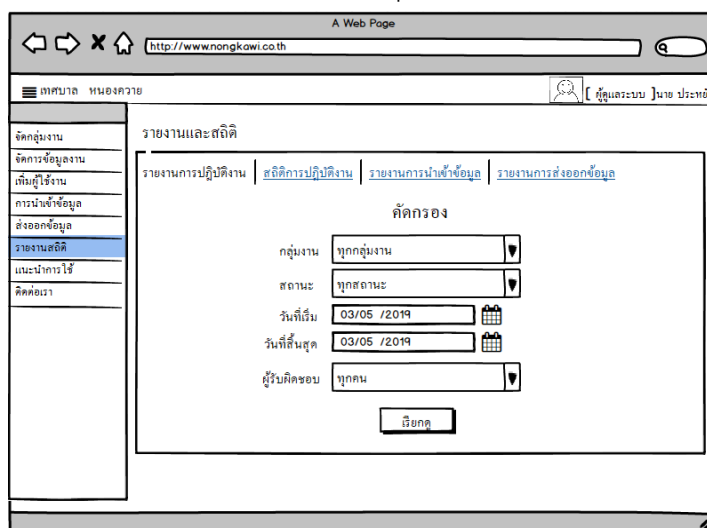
A Web Page

http://www.nongkawi.co.th

เทศบาล หนองควาย

[ ผู้ดูแลระบบ ]นาย ประหย

จัดกลุ่มงาน
จัดการข้อมูลงาน
เพิ่มผู้ใช้งาน
การนำเข้าข้อมูล
ส่งออกข้อมูล
รายงานสถิติ
แนะนำการใช้
ติดต่อเรา

รายงานและสถิติ

รายงานการปฏิบัติงาน | สถิติการปฏิบัติงาน | รายงานการนำเข้าข้อมูล | รายงานการส่งออกข้อมูล

คัดกรอง

กลุ่มงาน ทุกกลุ่มงาน

สถานะ ทุกสถานะ

วันที่เริ่ม 03/05 /2019

วันที่สิ้นสุด 03/05 /2019

ผู้รับผิดชอบ ทุกคน

เรียกดู